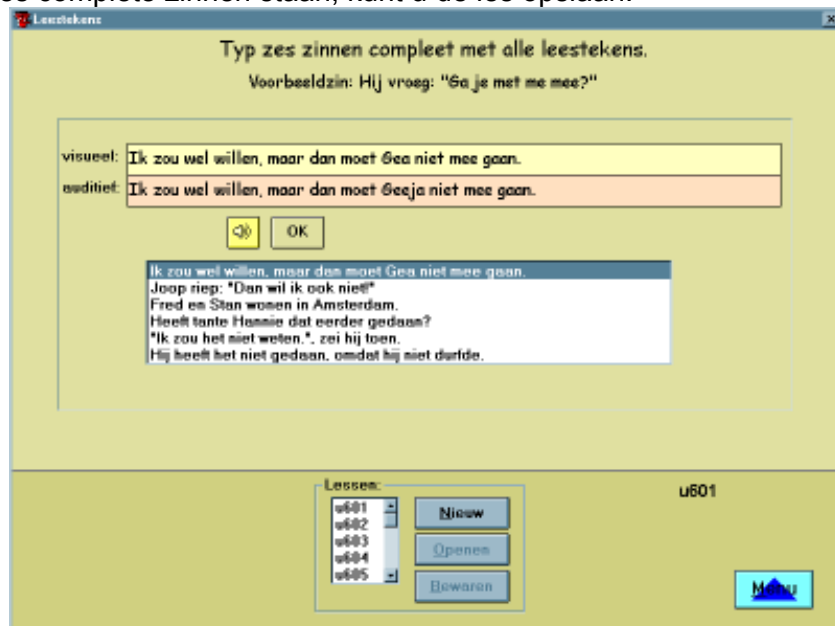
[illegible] complete zinnen staan, kunt u de les opslaan.

Leestekens

Typ zes zinnen compleet met alle leestekens.

Voorbeeldzin: Hij vroeg: "Ga je met me mee?"

visueel: Ik zou wel willen, maar dan moet Gea niet mee gaan.

auditief: Ik zou wel willen, maar dan moet Geeja niet mee gaan.

OK

Ik zou wel willen, maar dan moet Gea niet mee gaan.
Joop riep: "Dan wil ik ook niet!"
Fred en Stan wonen in Amsterdam.
Heeft tante Hannie dat eerder gedaan?
"Ik zou het niet weten.", zei hij toen.
Hij heeft het niet gedaan, omdat hij niet durfde.

Lessen:
u601
u602
u603
u604
u605

Nieuw
Openen
Bewaren

u601

Menu